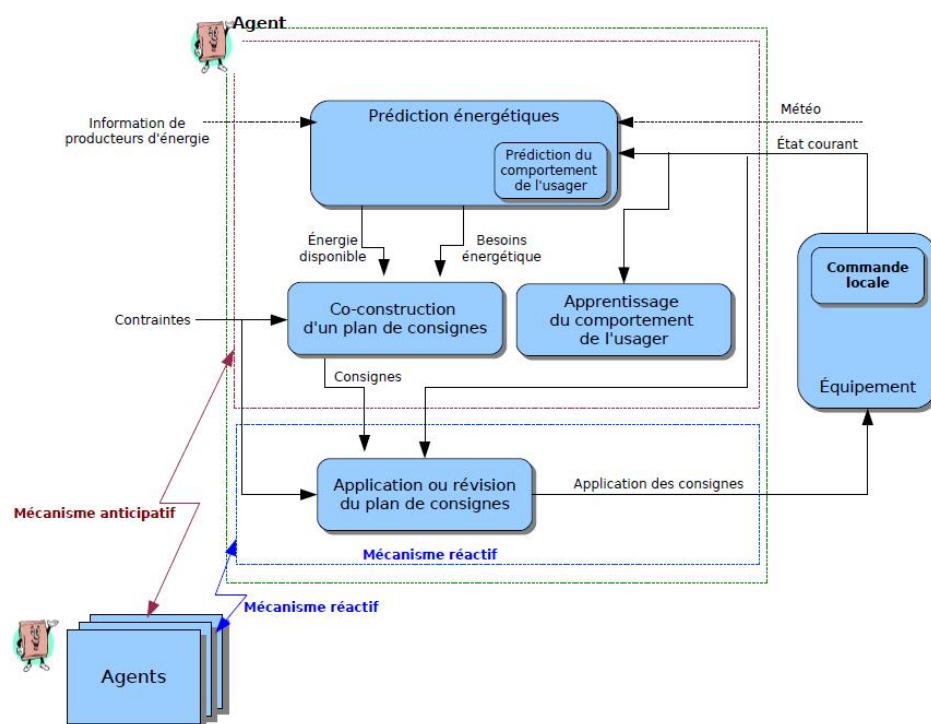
Agent

Information de producteurs d'énergie

Prédiction énergétiques

Prédiction du comportement de l'usager

Météo

État courant

Énergie disponible

Besoins énergétique

Contraintes

Co-construction d'un plan de consignes

Apprentissage du comportement de l'usager

Commande locale

Équipement

Consignes

Application ou révision du plan de consignes

Application des consignes

Mécanisme anticipatif

Mécanisme réactif

Mécanisme réactif

Agents